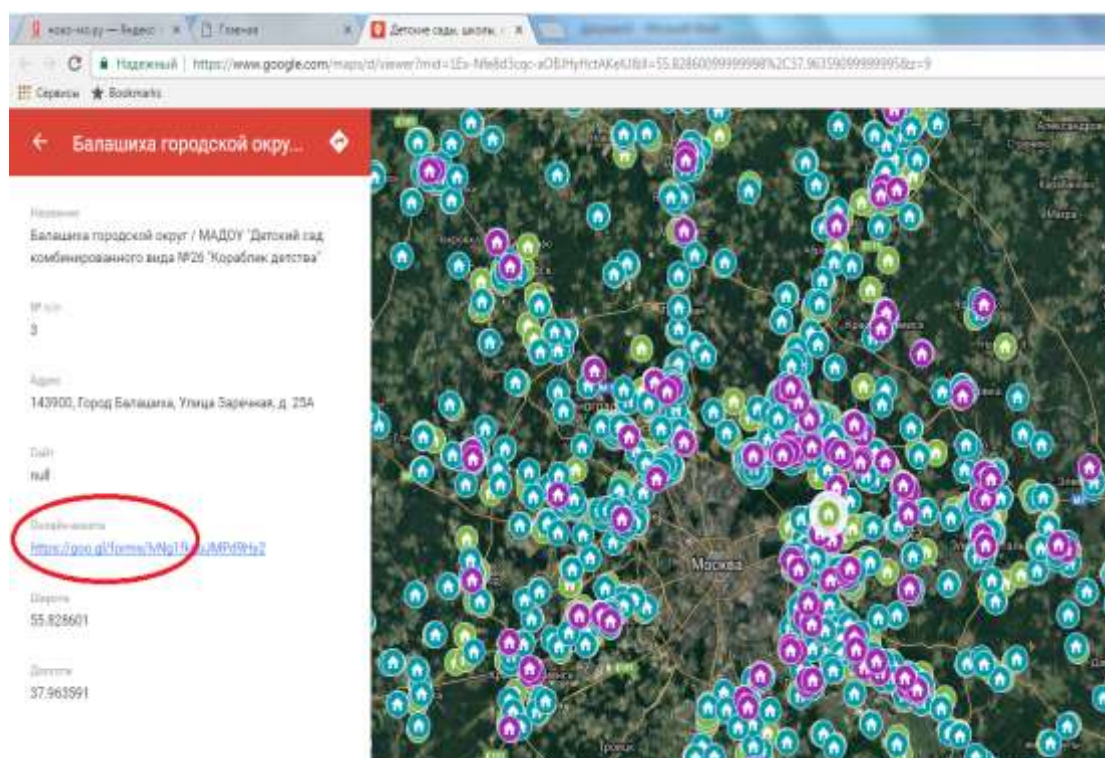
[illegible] — Яндекс | Главная | Детские сады, школы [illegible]

Надежный | https://www.google.com/maps/d/viewer?mid=1Ex-Nfe8d3cqc-aOBJHyHctAKeKJ&ll=55.82860099999998%2C37.96359099999995&z=9

Сервисы | Bookmarks

Балашиха городской окру...

Название

Балашиха городской округ / МАДОУ "Детский сад комбинированного вида №26 "Кораблик детства"

№ п/п

3

Адрес

143900, Город Балашиха, Улица Заречная, д. 25А

Сайт

null

Онлайн-анкета

https://goo.gl/forms/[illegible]

Широта

55.828601

Долгота

37.963591

Москва

Троицк